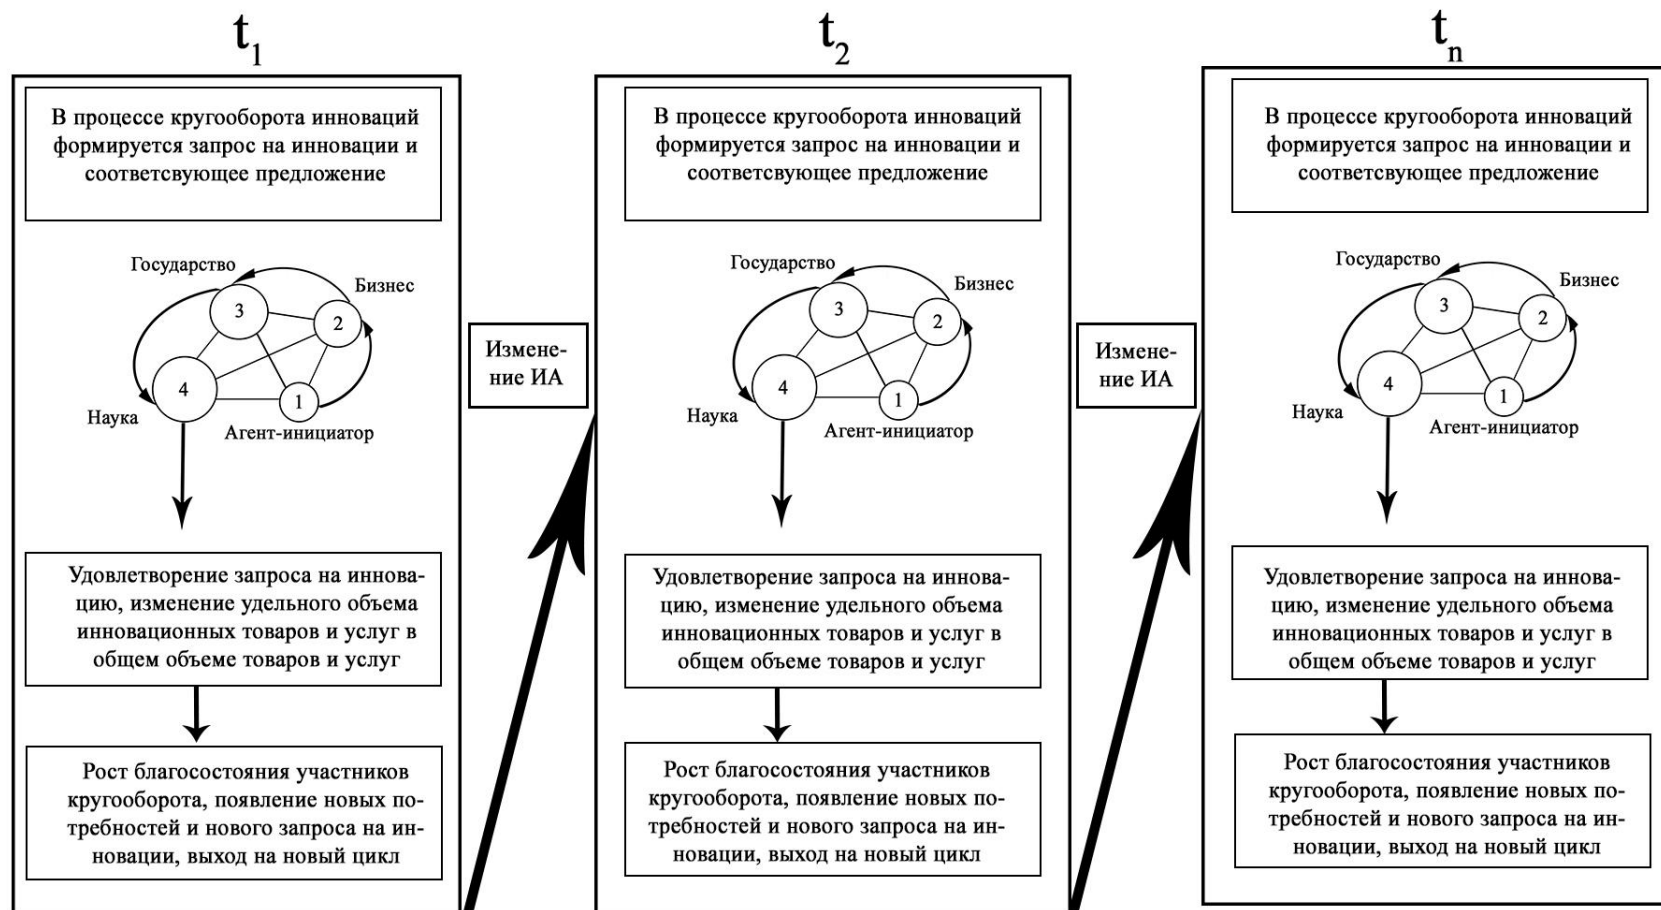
$t_1$

В процессе кругооборота инноваций формируется запрос на инновации и соответсвующее предложение

Государство
Бизнес
3
2
4
1
Наука
Агент-инициатор

Удовлетворение запроса на инновацию, изменение удельного объема инновационных товаров и услуг в общем объеме товаров и услуг

Рост благосостояния участников кругооборота, появление новых потребностей и нового запроса на инновации, выход на новый цикл

Изменение ИА

$t_2$

В процессе кругооборота инноваций формируется запрос на инновации и соответсвующее предложение

Государство
Бизнес
3
2
4
1
Наука
Агент-инициатор

Удовлетворение запроса на инновацию, изменение удельного объема инновационных товаров и услуг в общем объеме товаров и услуг

Рост благосостояния участников кругооборота, появление новых потребностей и нового запроса на инновации, выход на новый цикл

Изменение ИА

$t_n$

В процессе кругооборота инноваций формируется запрос на инновации и соответсвующее предложение

Государство
Бизнес
3
2
4
1
Наука
Агент-инициатор

Удовлетворение запроса на инновацию, изменение удельного объема инновационных товаров и услуг в общем объеме товаров и услуг

Рост благосостояния участников кругооборота, появление новых потребностей и нового запроса на инновации, выход на новый цикл